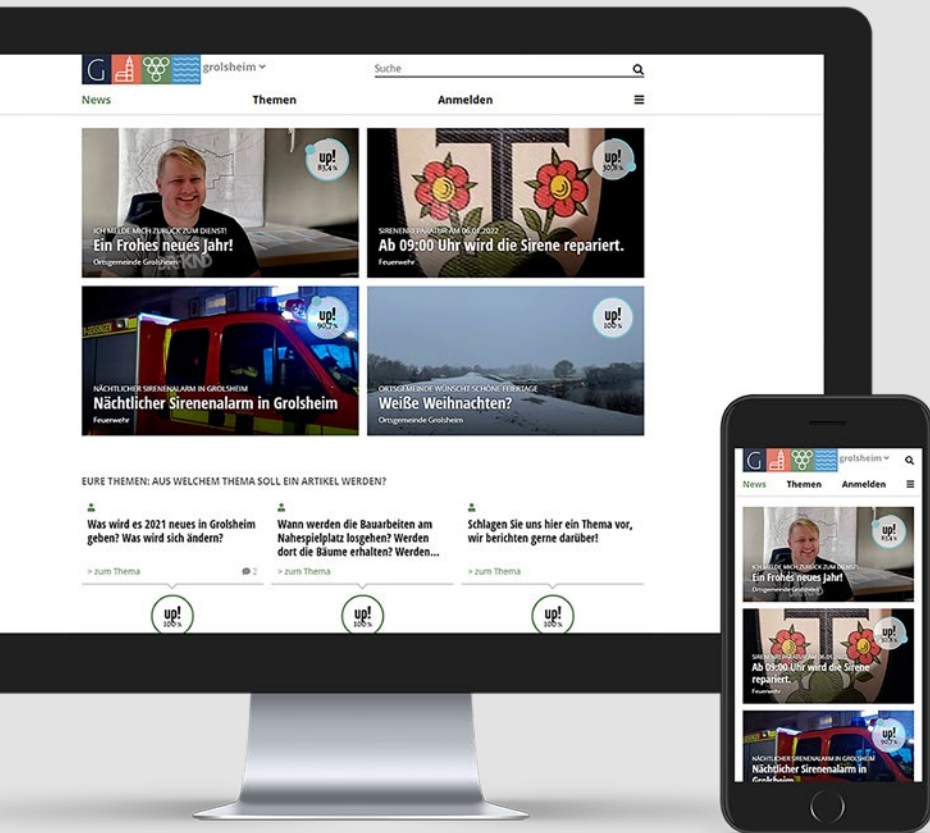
G grolsheim ˅

Suche

News Themen Anmelden

up! 83,4 %

ICH MELDE MICH ZURÜCK ZUM DIENST!
Ein Frohes neues Jahr!
Ortsgemeinde Grolsheim

up! 30,3 %

SIRENENREPARATUR AM 06.01.2022
Ab 09:00 Uhr wird die Sirene repariert.
Feuerwehr

up! 90,7 %

NÄCHTLICHER SIRENENALARM IN GROLSHEIM
Nächtlicher Sirenenalarm in Grolsheim
Feuerwehr

up! 100 %

ORTSGEMEINDE WÜNSCHT SCHÖNE FEIERTAGE
Weiße Weihnachten?
Ortsgemeinde Grolsheim

EURE THEMEN: AUS WELCHEM THEMA SOLL EIN ARTIKEL WERDEN?

Was wird es 2021 neues in Grolsheim geben? Was wird sich ändern?
> zum Thema 2
up! 100 %

Wann werden die Bauarbeiten am Nahespielplatz losgehen? Werden dort die Bäume erhalten? Werden...
> zum Thema
up! 100 %

Schlagen Sie uns hier ein Thema vor, wir berichten gerne darüber!
> zum Thema
up! 100 %

G grolsheim ˅

News Themen Anmelden

up! 83,4 %
ICH MELDE MICH ZURÜCK ZUM DIENST!
Ein Frohes neues Jahr!
Ortsgemeinde Grolsheim

up! 30,3 %
SIRENENREPARATUR AM 06.01.2022
Ab 09:00 Uhr wird die Sirene repariert.
Feuerwehr

up! 90,7 %
NÄCHTLICHER SIRENENALARM IN GROLSHEIM
Nächtlicher Sirenenalarm in Grolsheim